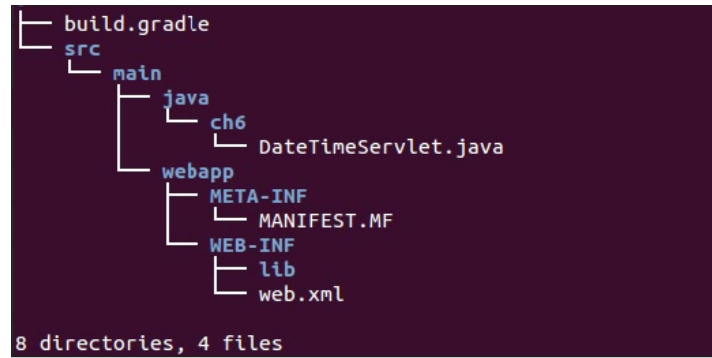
├── build.gradle
└── src
    └── main
        ├── java
        │   └── ch6
        │       └── DateTimeServlet.java
        └── webapp
            ├── META-INF
            │   └── MANIFEST.MF
            └── WEB-INF
                ├── lib
                └── web.xml

8 directories, 4 files